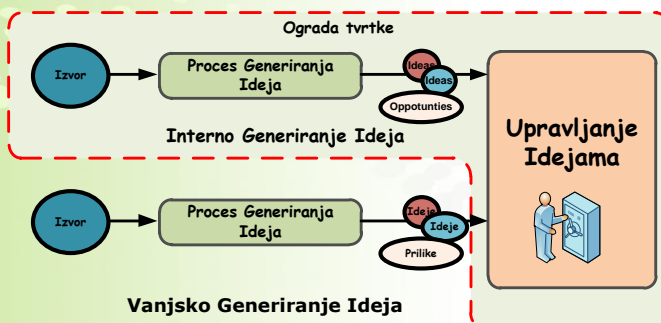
Ograda tvrtke

Izvor

Proces Generiranja Ideja

Ideas
Ideas
Oppotunties

Interno Generiranje Ideja

Upravljanje Idejama

Izvor

Proces Generiranja Ideja

Ideje
Ideje
Prilike

Vanjsko Generiranje Ideja